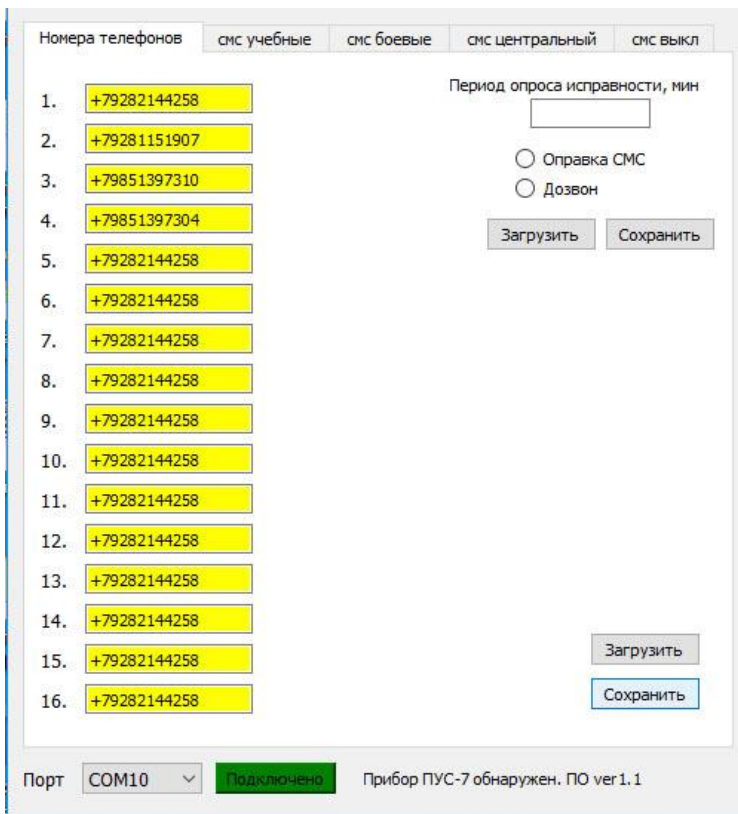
Номера телефонов | смс учебные | смс боевые | смс центральный | смс выкл

1. +79282144258
2. +79281151907
3. +79851397310
4. +79851397304
5. +79282144258
6. +79282144258
7. +79282144258
8. +79282144258
9. +79282144258
10. +79282144258
11. +79282144258
12. +79282144258
13. +79282144258
14. +79282144258
15. +79282144258
16. +79282144258

Период опроса исправности, мин

Оправка СМС
Дозвон

Загрузить Сохранить

Загрузить
Сохранить

Порт COM10 Подключено Прибор ПУС-7 обнаружен. ПО ver1.1